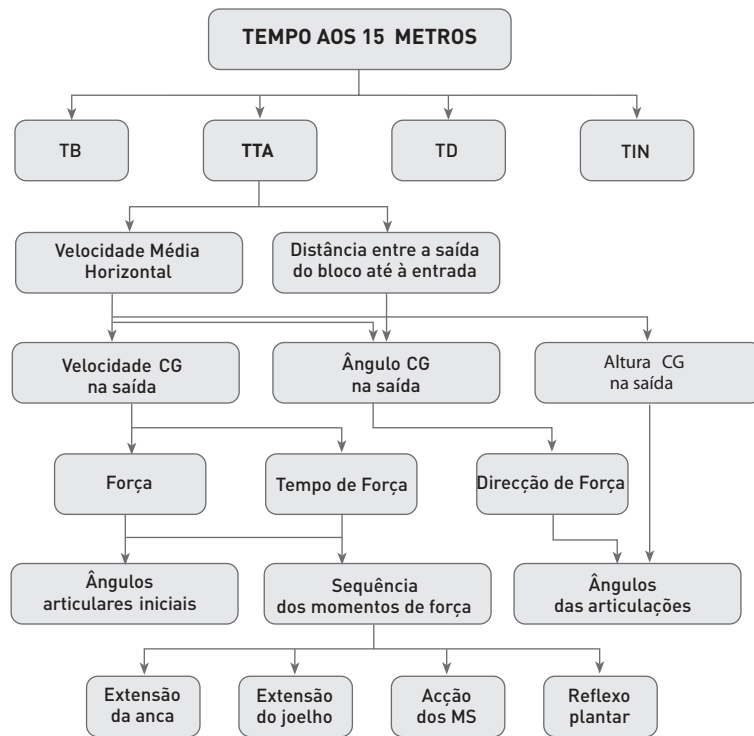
TEMPO AOS 15 METROS

TB

TTA

TD

TIN

Velocidade Média Horizontal

Distância entre a saída do bloco até à entrada

Velocidade CG na saída

Ângulo CG na saída

Altura CG na saída

Força

Tempo de Força

Direcção de Força

Ângulos articulares iniciais

Sequência dos momentos de força

Ângulos das articulações

Extensão da anca

Extensão do joelho

Acção dos MS

Reflexo plantar